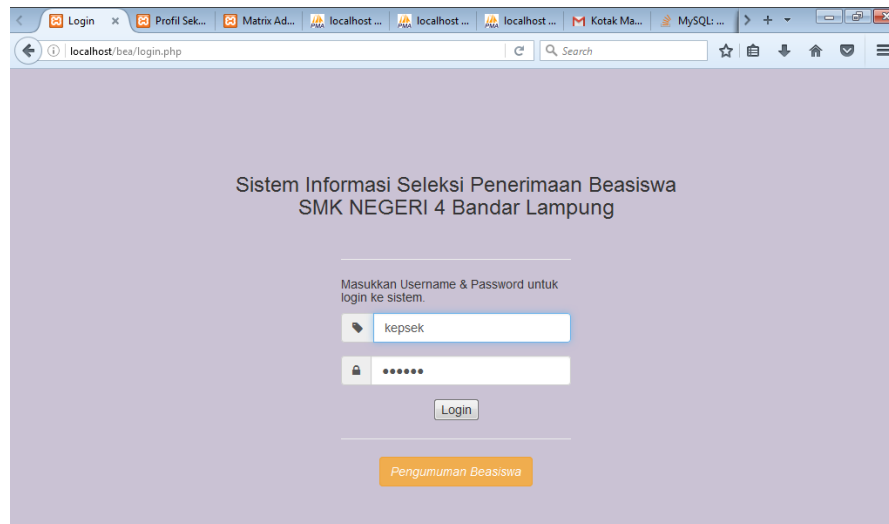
Login ×
Profil Sek...
Matrix Ad...
localhost ...
localhost ...
localhost ...
Kotak Ma...
MySQL: ...

localhost/bea/login.php
Search

Sistem Informasi Seleksi Penerimaan Beasiswa
SMK NEGERI 4 Bandar Lampung

Masukkan Username & Password untuk login ke sistem.

kepsek

••••••

Login

Pengumuman Beasiswa